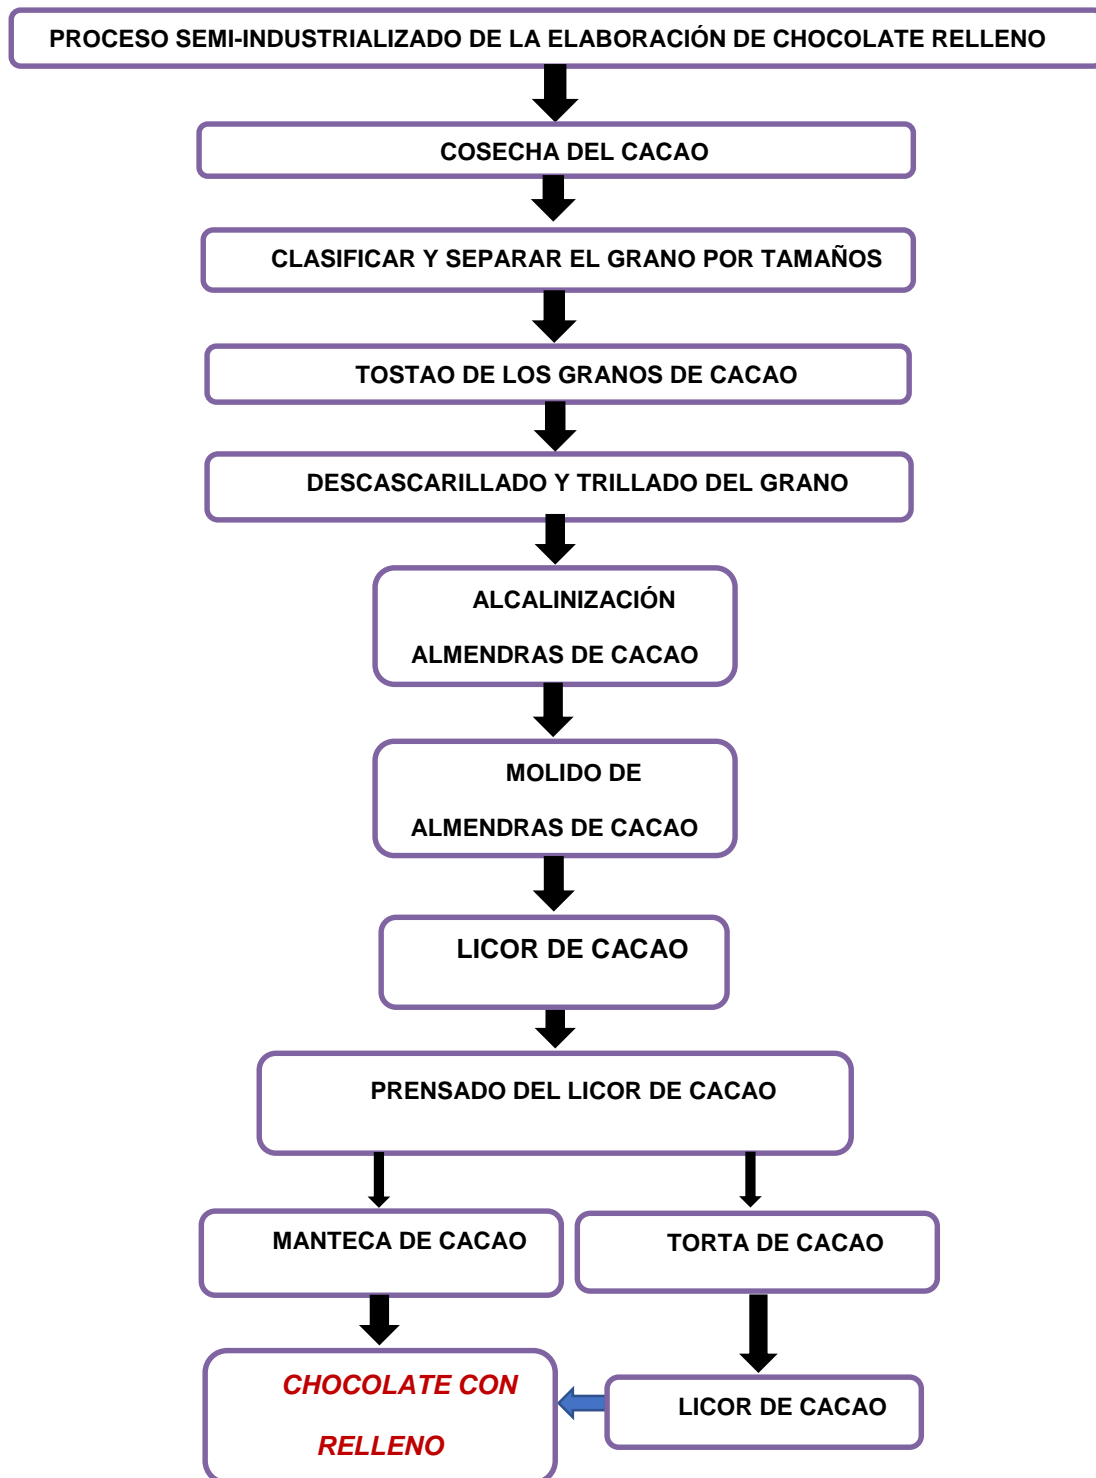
PROCESO SEMI-INDUSTRIALIZADO DE LA ELABORACIÓN DE CHOCOLATE RELLENO

COSECHA DEL CACAO

CLASIFICAR Y SEPARAR EL GRANO POR TAMAÑOS

TOSTAO DE LOS GRANOS DE CACAO

DESCASCARILLADO Y TRILLADO DEL GRANO

ALCALINIZACIÓN

ALMENDRAS DE CACAO

MOLIDO DE

ALMENDRAS DE CACAO

LICOR DE CACAO

PRENSADO DEL LICOR DE CACAO

MANTECA DE CACAO

TORTA DE CACAO

CHOCOLATE CON

RELLENO

LICOR DE CACAO